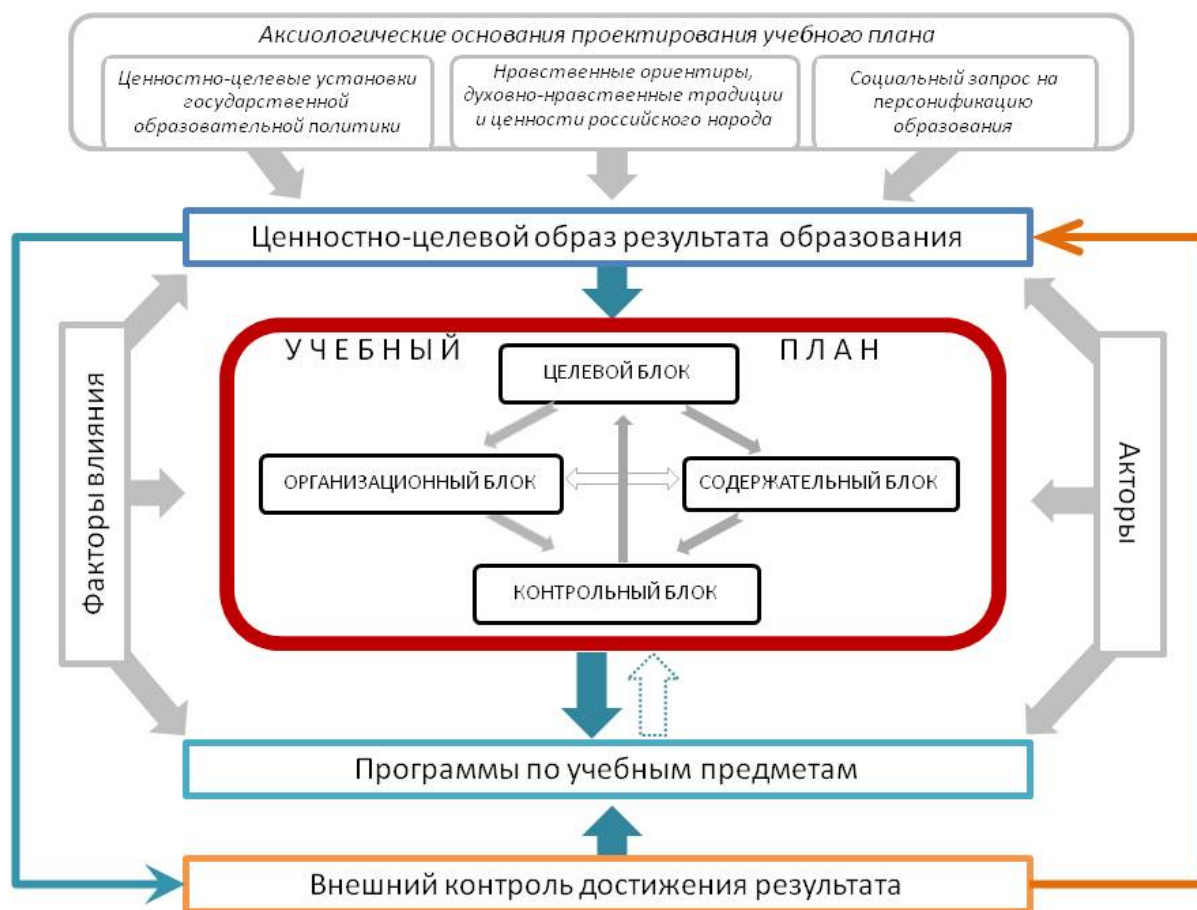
Аксиологические основания проектирования учебного плана

Ценностно-целевые установки государственной образовательной политики

Нравственные ориентиры, духовно-нравственные традиции и ценности российского народа

Социальный запрос на персонификацию образования

Ценностно-целевой образ результата образования

Факторы влияния

УЧЕБНЫЙ ПЛАН

ЦЕЛЕВОЙ БЛОК

ОРГАНИЗАЦИОННЫЙ БЛОК

СОДЕРЖАТЕЛЬНЫЙ БЛОК

КОНТРОЛЬНЫЙ БЛОК

Акторы

Программы по учебным предметам

Внешний контроль достижения результата